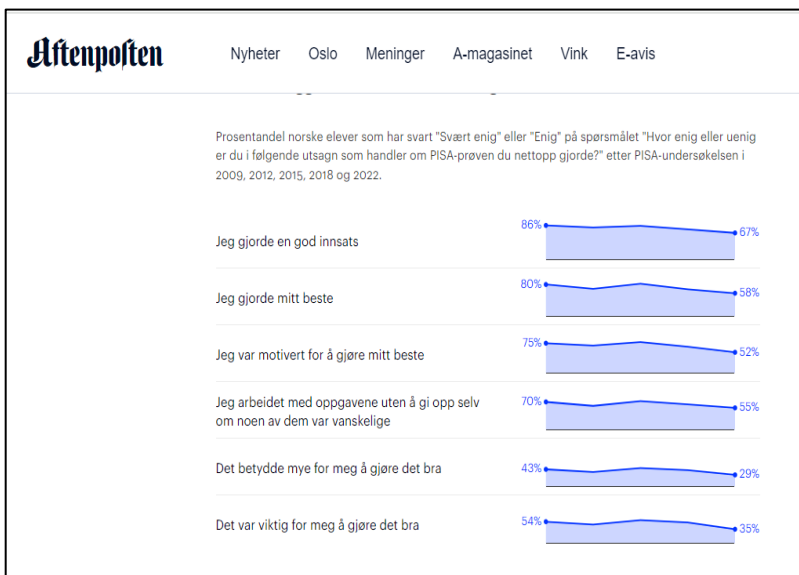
Aftenposten

Nyheter Oslo Meninger A-magasinet Vink E-avis

Prosentandel norske elever som har svart "Svært enig" eller "Enig" på spørsmålet "Hvor enig eller uenig er du i følgende utsagn som handler om PISA-prøven du nettopp gjorde?" etter PISA-undersøkelsen i 2009, 2012, 2015, 2018 og 2022.

Jeg gjorde en god innsats 86% 67%

Jeg gjorde mitt beste 80% 58%

Jeg var motivert for å gjøre mitt beste 75% 52%

Jeg arbeidet med oppgavene uten å gi opp selv om noen av dem var vanskelige 70% 55%

Det betydde mye for meg å gjøre det bra 43% 29%

Det var viktig for meg å gjøre det bra 54% 35%